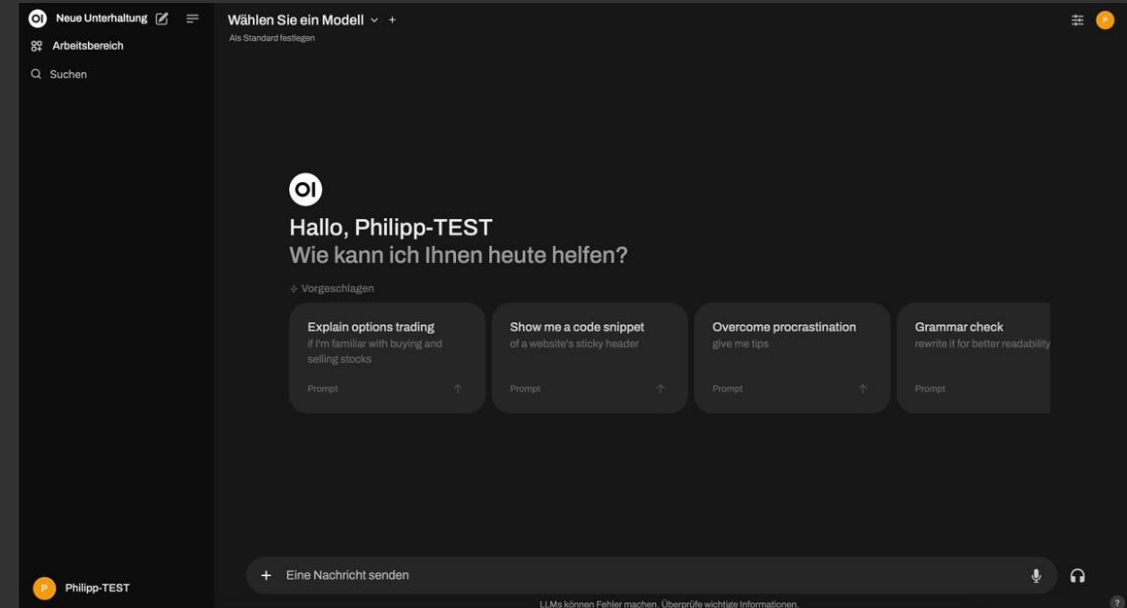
OI Neue Unterhaltung

Arbeitsbereich

Suchen

Wählen Sie ein Modell +

Als Standard festlegen

P

OI

Hallo, Philipp-TEST

Wie kann ich Ihnen heute helfen?

Vorgeschlagen

Explain options trading
if I'm familiar with buying and selling stocks
Prompt

Show me a code snippet
of a website's sticky header
Prompt

Overcome procrastination
give me tips
Prompt

Grammar check
rewrite it for better readability
Prompt

P Philipp-TEST

+ Eine Nachricht senden

LLMs können Fehler machen. Überprüfe wichtige Informationen.

?